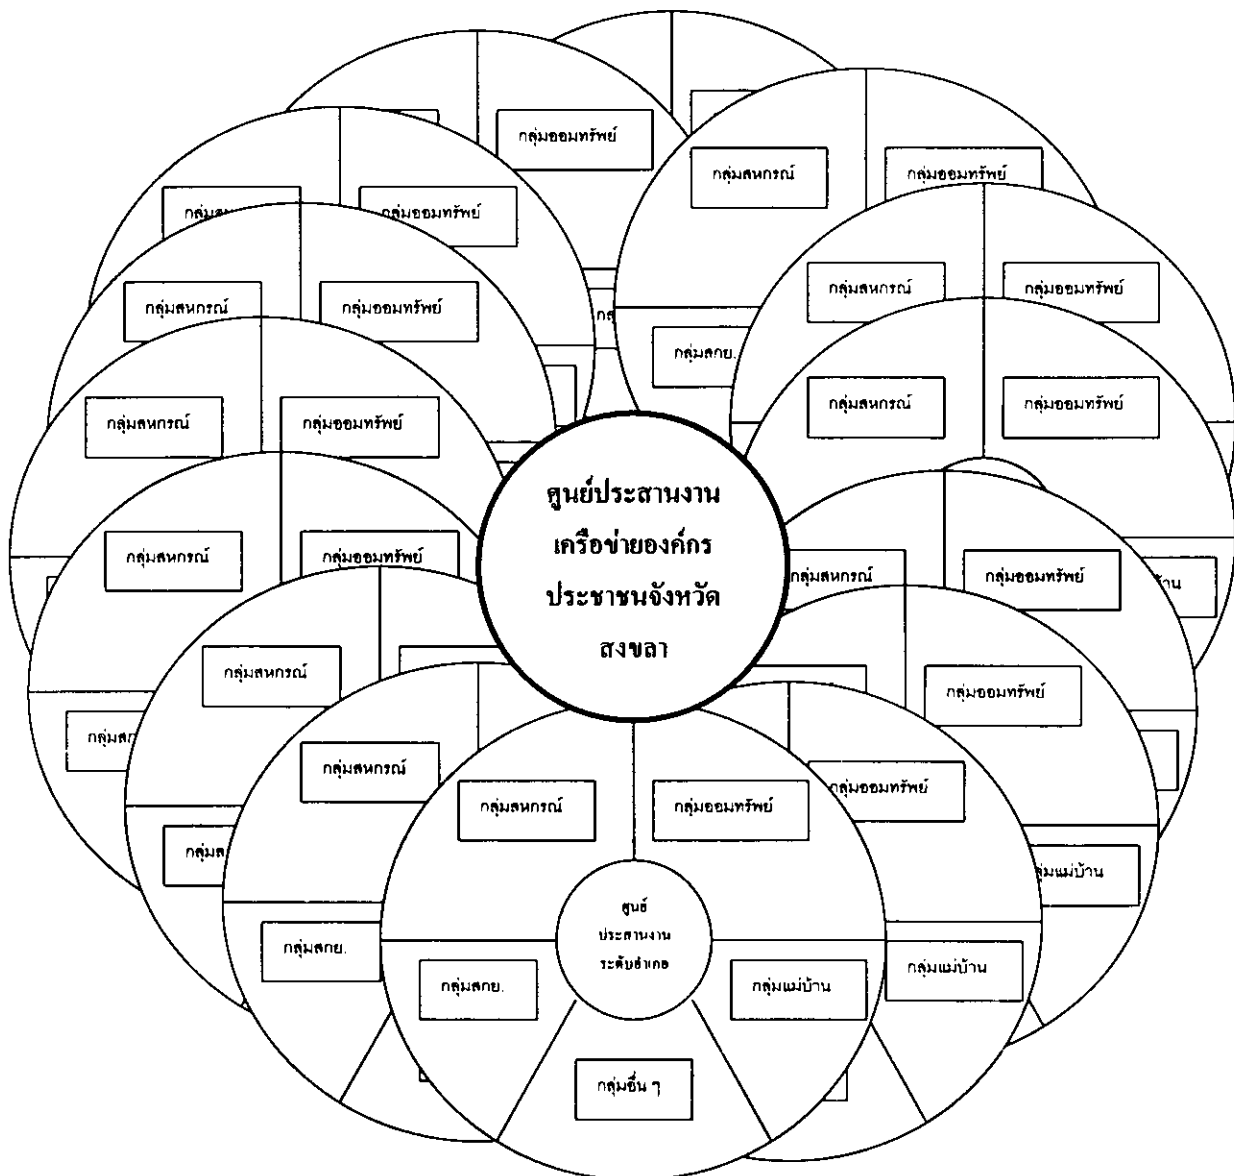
ศูนย์ประสานงานเครือข่ายองค์กรประชาชนจังหวัดสงขลา

กลุ่มออมทรัพย์

กลุ่มสหกรณ์

กลุ่มออมทรัพย์

กลุ่มสห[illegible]

กลุ่มออมทรัพย์

กลุ่มสหกรณ์

กลุ่มออมทรัพย์

กลุ่มสหกรณ์

กลุ่มออมทรัพย์

กลุ่มสกย.

กลุ่มสหกรณ์

กลุ่มออมทรัพย์

กลุ่มสหกรณ์

กลุ่มออมทรัพย์

กลุ่มสหกรณ์

กลุ่มออมทรัพย์

กลุ่มสหกรณ์

กลุ่มออมทรัพย์

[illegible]บ้าน

กลุ่มสก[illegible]

กลุ่มสหกรณ์

กลุ่มออมทรัพย์

กลุ่มสหกรณ์

กลุ่มออมทรัพย์

กลุ่มส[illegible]

กลุ่มสหกรณ์

กลุ่มออมทรัพย์

กลุ่มแม่บ้าน

กลุ่มสกย.

ศูนย์ประสานงานระดับอำเภอ

กลุ่มสกย.

กลุ่มแม่บ้าน

กลุ่มแม่บ้าน

กลุ่มอื่น ๆ